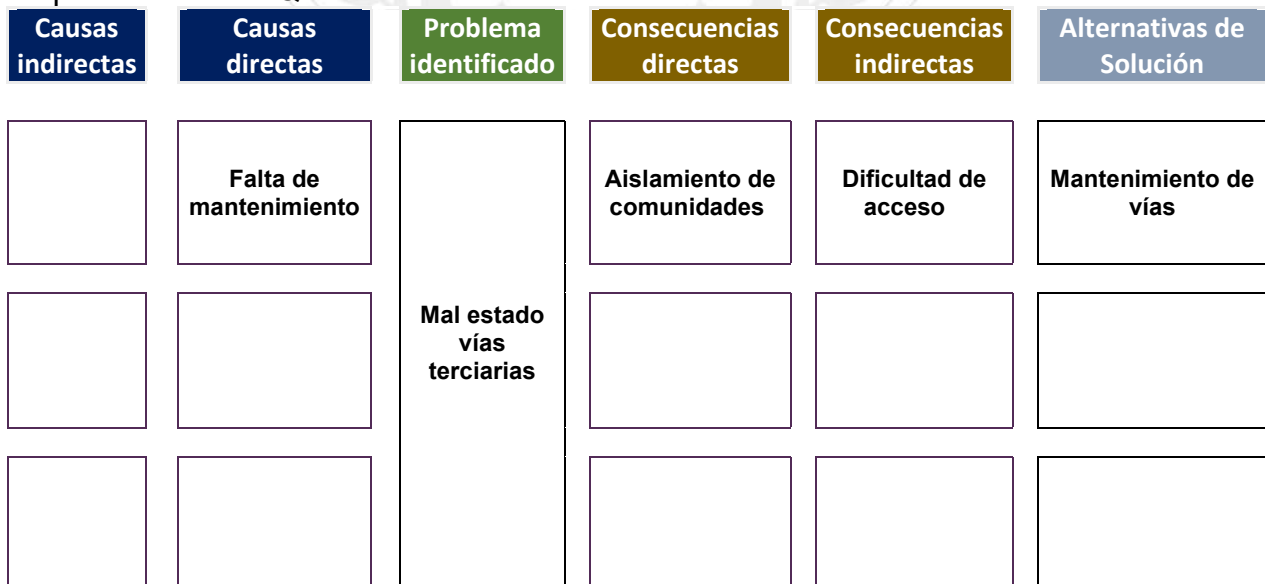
| Causas indirectas | Causas directas | Problema identificado | Consecuencias directas | Consecuencias indirectas | Alternativas de Solución |
|---|---|---|---|---|---|
| | Falta de mantenimiento | Mal estado vías terciarias | Aislamiento de comunidades | Dificultad de acceso | Mantenimiento de vías |
| | | | | | |
| | | | | | |